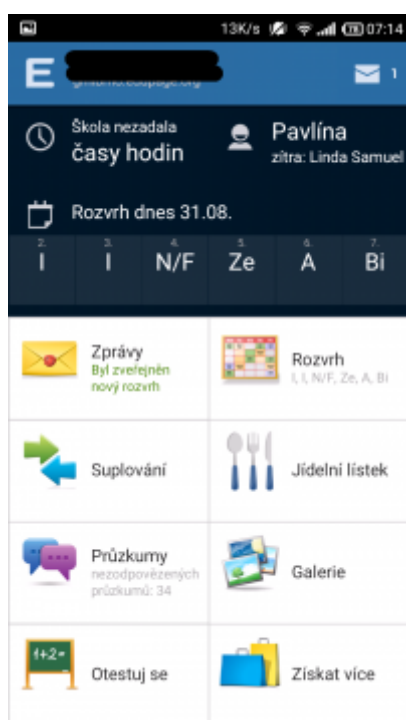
13K/s 07:14

E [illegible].edupage.org 1

Škola nezadala
časy hodin

Pavlína
zítra: Linda Samuel

Rozvrh dnes 31.08.

| 2. | 3. | 4. | 5. | 6. | 7. |
|---|---|---|---|---|---|
| I | I | N/F | Ze | A | Bi |

Zprávy
Byl zveřejněn nový rozvrh

Rozvrh
I, I, N/F, Ze, A, Bi

Suplování

Jídelní lístek

Průzkumy
nezodpovězených průzkumů: 34

Galerie

1+2=

Otestuj se

Získat více